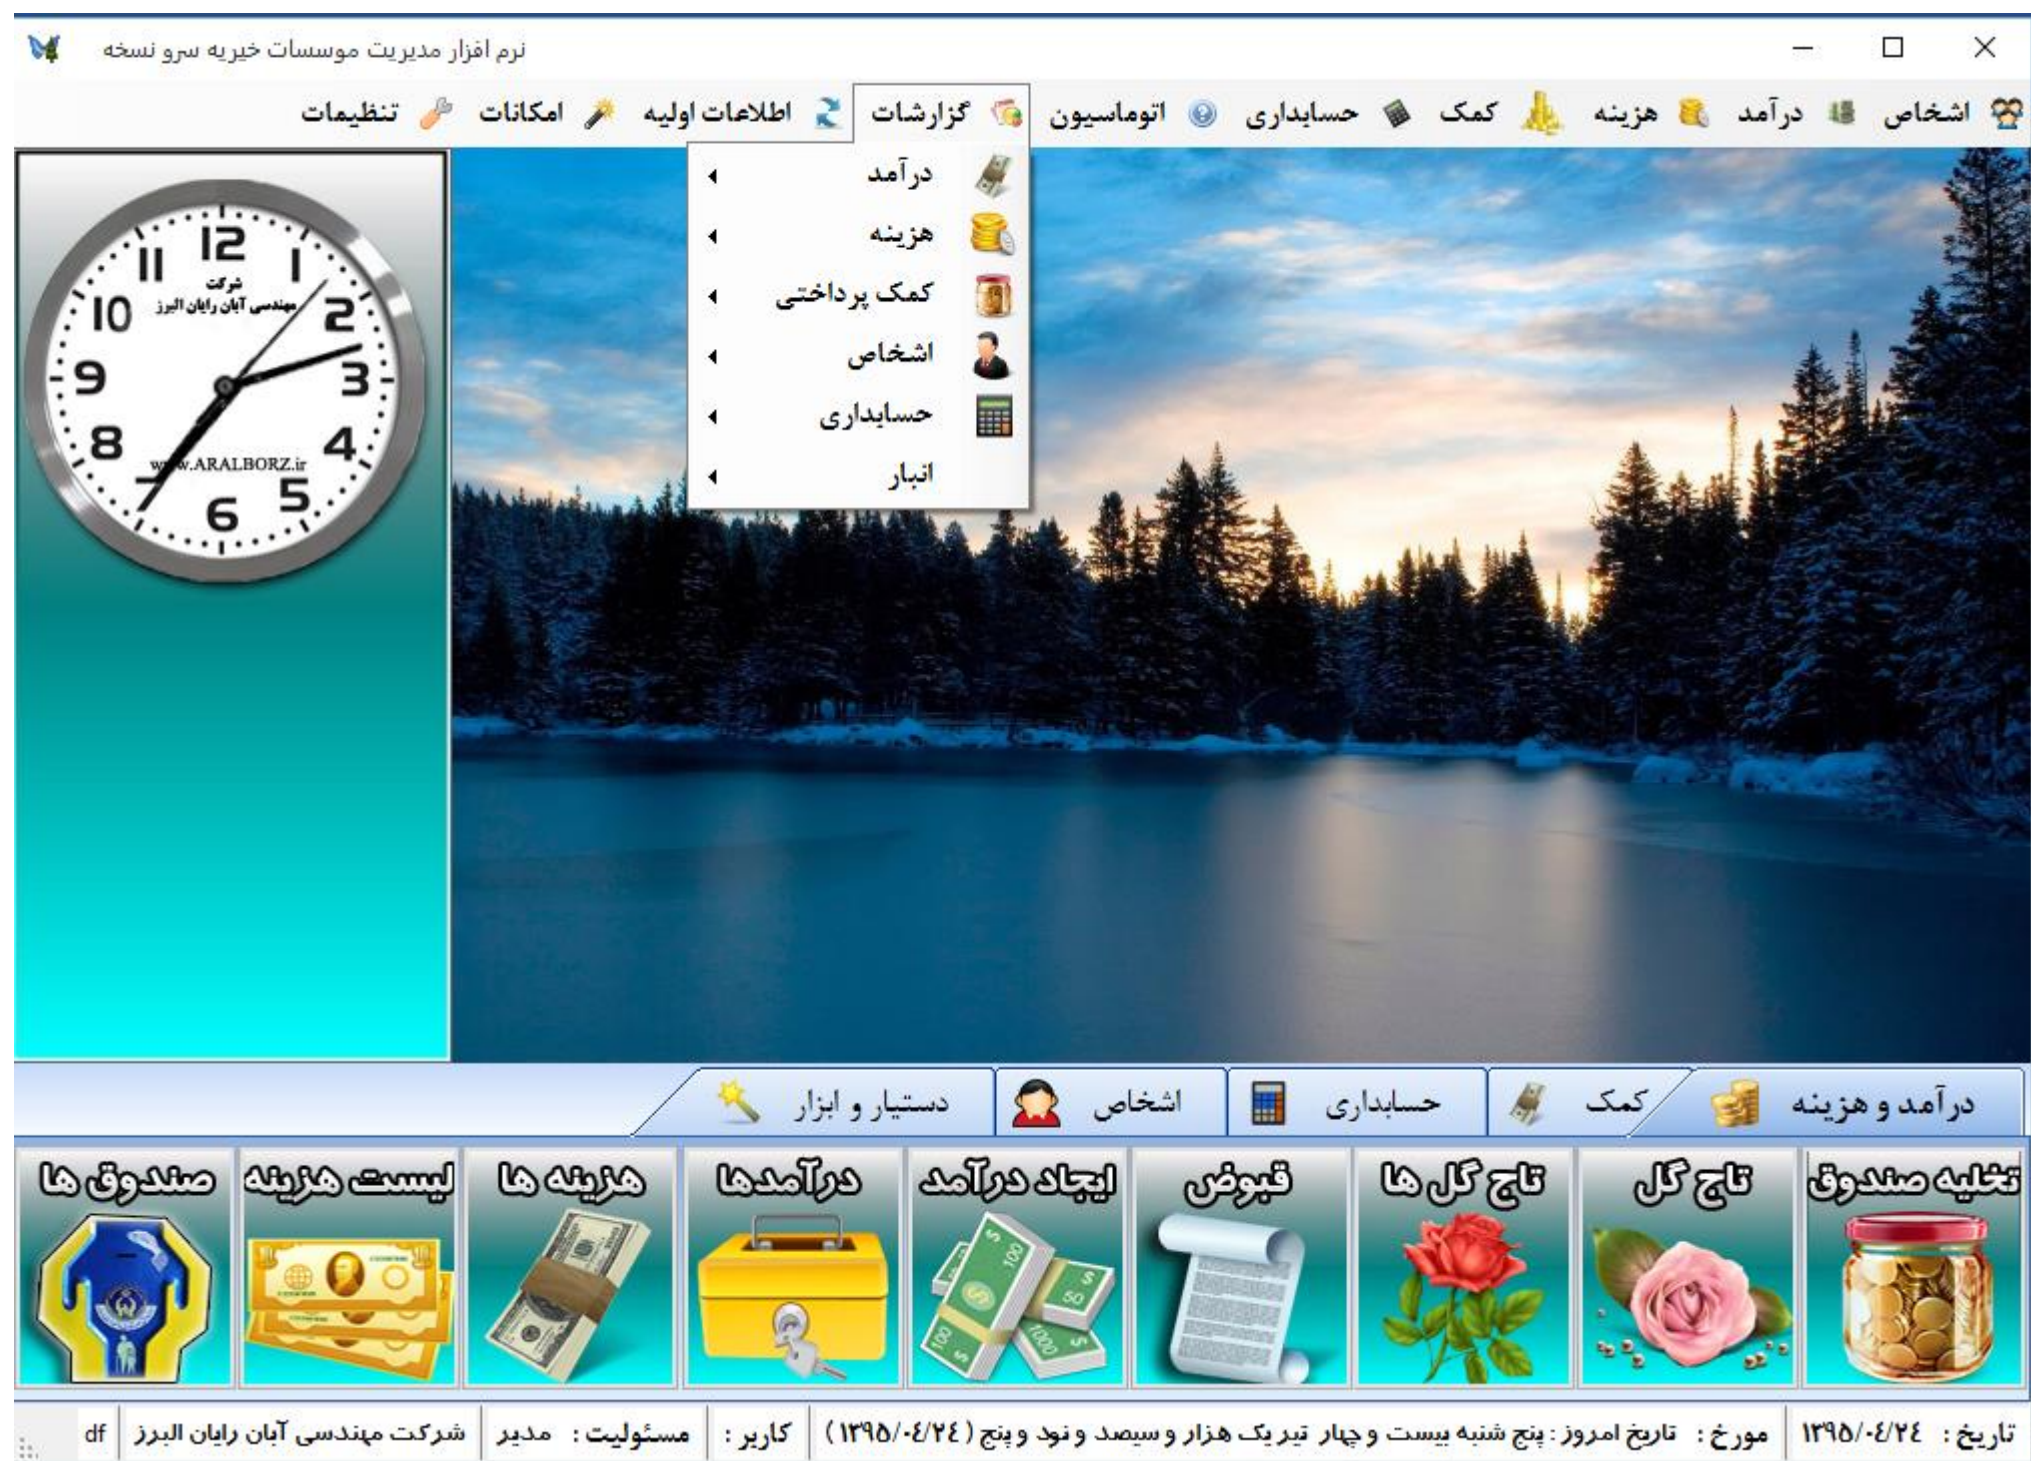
نرم افزار مدیریت موسسات خیریه سرو نسخه

اشخاص درآمد هزینه کمک حسابداری اتوماسیون گزارشات اطلاعات اولیه امکانات تنظیمات

درآمد
هزینه
کمک پرداختی
اشخاص
حسابداری
انبار

12 1 2 3 4 5 6 7 8 9 10 11
شرکت
مهندسی آبان رایان البرز
www.ARALBORZ.ir

درآمد و هزینه کمک حسابداری اشخاص دستیار و ابزار

تخلیه صندوق تاج گل تاج گل ها قبوض ایجاد درآمد درآمدها هزینه ها لیست هزینه صندوق ها

تاریخ : ۱۳۹۵/۰۴/۲۴ مورخ : تاریخ امروز : پنج شنبه بیست و چهار تیر یک هزار و سیصد و نود و پنج ( ۱۳۹۵/۰۴/۲۴ ) کاربر : مسئولیت : مدیر شرکت مهندسی آبان رایان البرز df